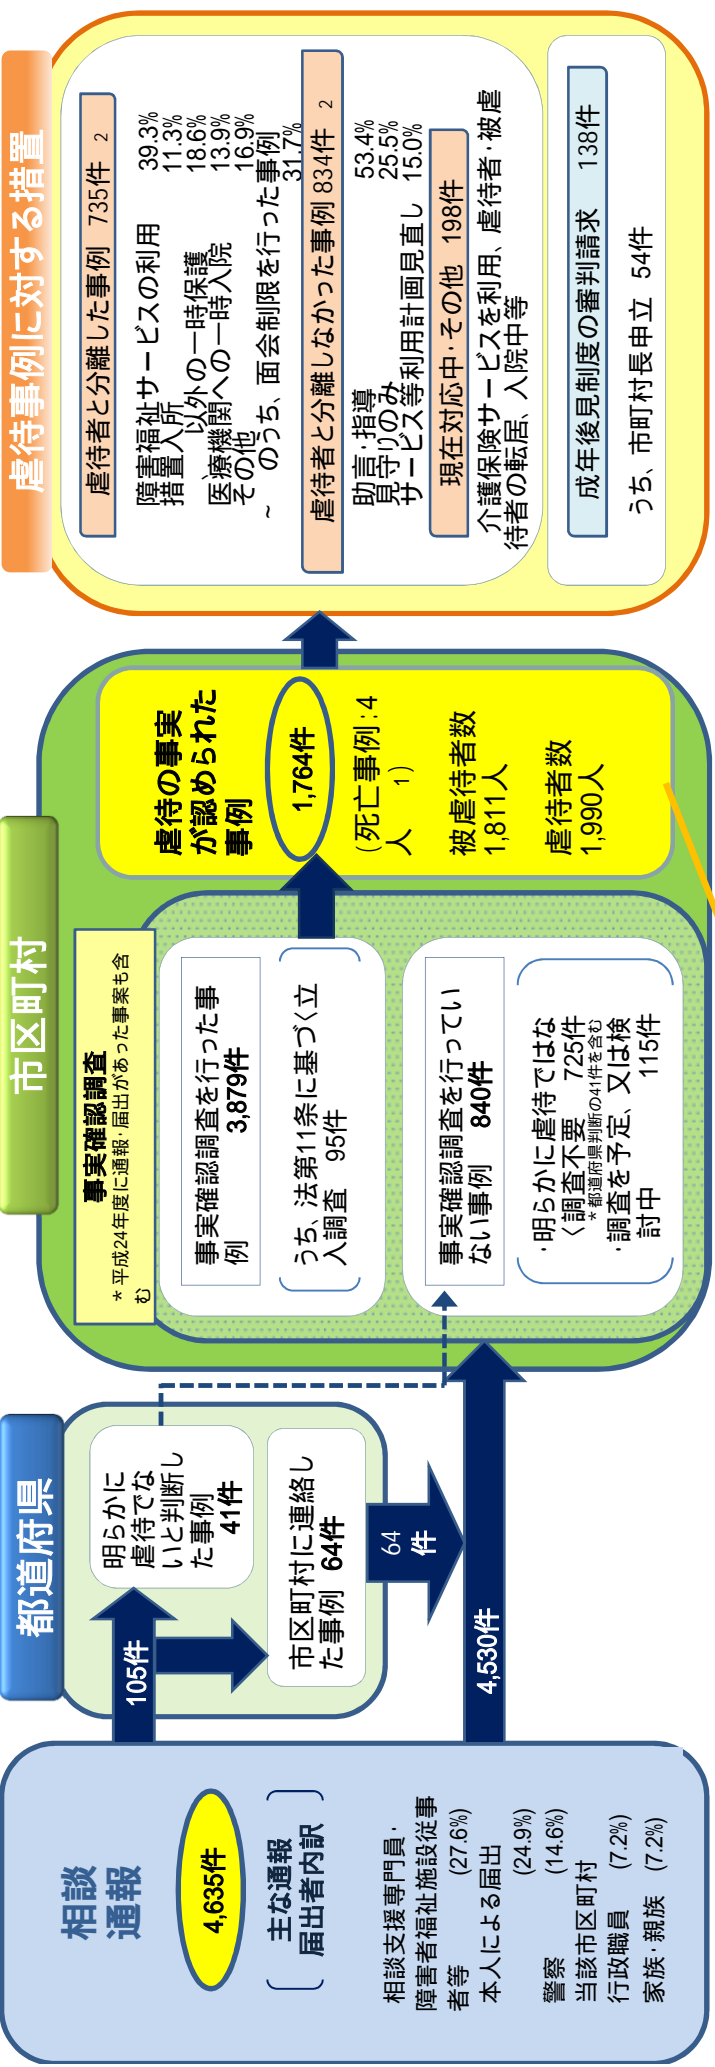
相談
通報

4,635件

主な通報
届出者内訳

相談支援専門員、障害者福祉施設従事者等 (27.6%)
本人による届出 (24.9%)
警察 (14.6%)
当該市区町村行政職員 (7.2%)
家族・親族 (7.2%)

105件

4,530件

都道府県

明らかに虐待でないと判断した事例 41件

市区町村に連絡した事例 64件

64件

市区町村

事実確認調査
＊平成24年度に通報・届出があった事案も含む

事実確認調査を行った事例 3,879件

うち、法第11条に基づく立入調査 95件

事実確認調査を行っていない事例 840件

・明らかに虐待ではなく調査不要 725件
＊都道府県判断の41件を含む
・調査を予定、又は検討中 115件

虐待の事実が認められた事例

1,764件

（死亡事例：4人）

被虐待者数 1,811人

虐待者数 1,990人

虐待事例に対する措置

虐待者と分離した事例 735件

障害福祉サービスの利用 39.3%
措置入所 11.3%
～以外の一時保護 18.6%
医療機関への一時入院 13.9%
その他 16.9%
～のうち、面会制限を行った事例 31.7%

虐待者と分離しなかった事例 834件

助言・指導 53.4%
見守りのみ 25.5%
サービス等利用計画見直し 15.0%

現在対応中・その他 198件

介護保険サービスを利用、虐待者・被虐待者の転居、入院中等

成年後見制度の審判請求 138件

うち、市町村長申立 54件